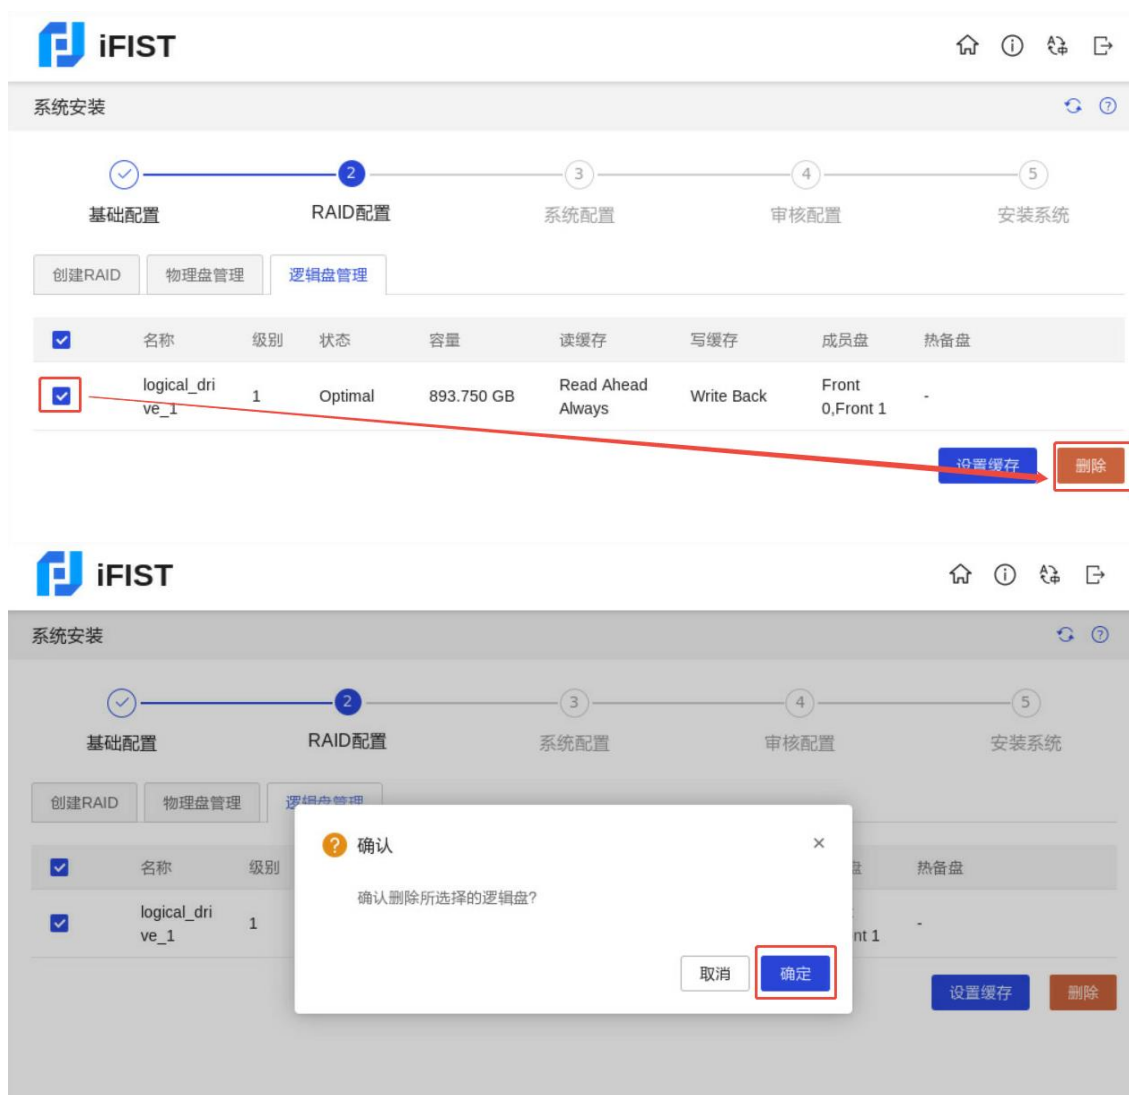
iFIST

系统安装

基础配置
2 RAID配置
3 系统配置
4 审核配置
5 安装系统

创建RAID　物理盘管理　逻辑盘管理

| | 名称 | 级别 | 状态 | 容量 | 读缓存 | 写缓存 | 成员盘 | 热备盘 |
|---|---|---|---|---|---|---|---|---|
| | logical_drive_1 | 1 | Optimal | 893.750 GB | Read Ahead Always | Write Back | Front 0,Front 1 | - |

设置缓存　删除

iFIST

系统安装

基础配置
2 RAID配置
3 系统配置
4 审核配置
5 安装系统

创建RAID　物理盘管理　逻辑盘管理

| | 名称 | 级别 | | 热备盘 |
|---|---|---|---|---|
| | logical_drive_1 | 1 | nt 1 | - |

确认
×
确认删除所选择的逻辑盘?
取消　确定

设置缓存　删除